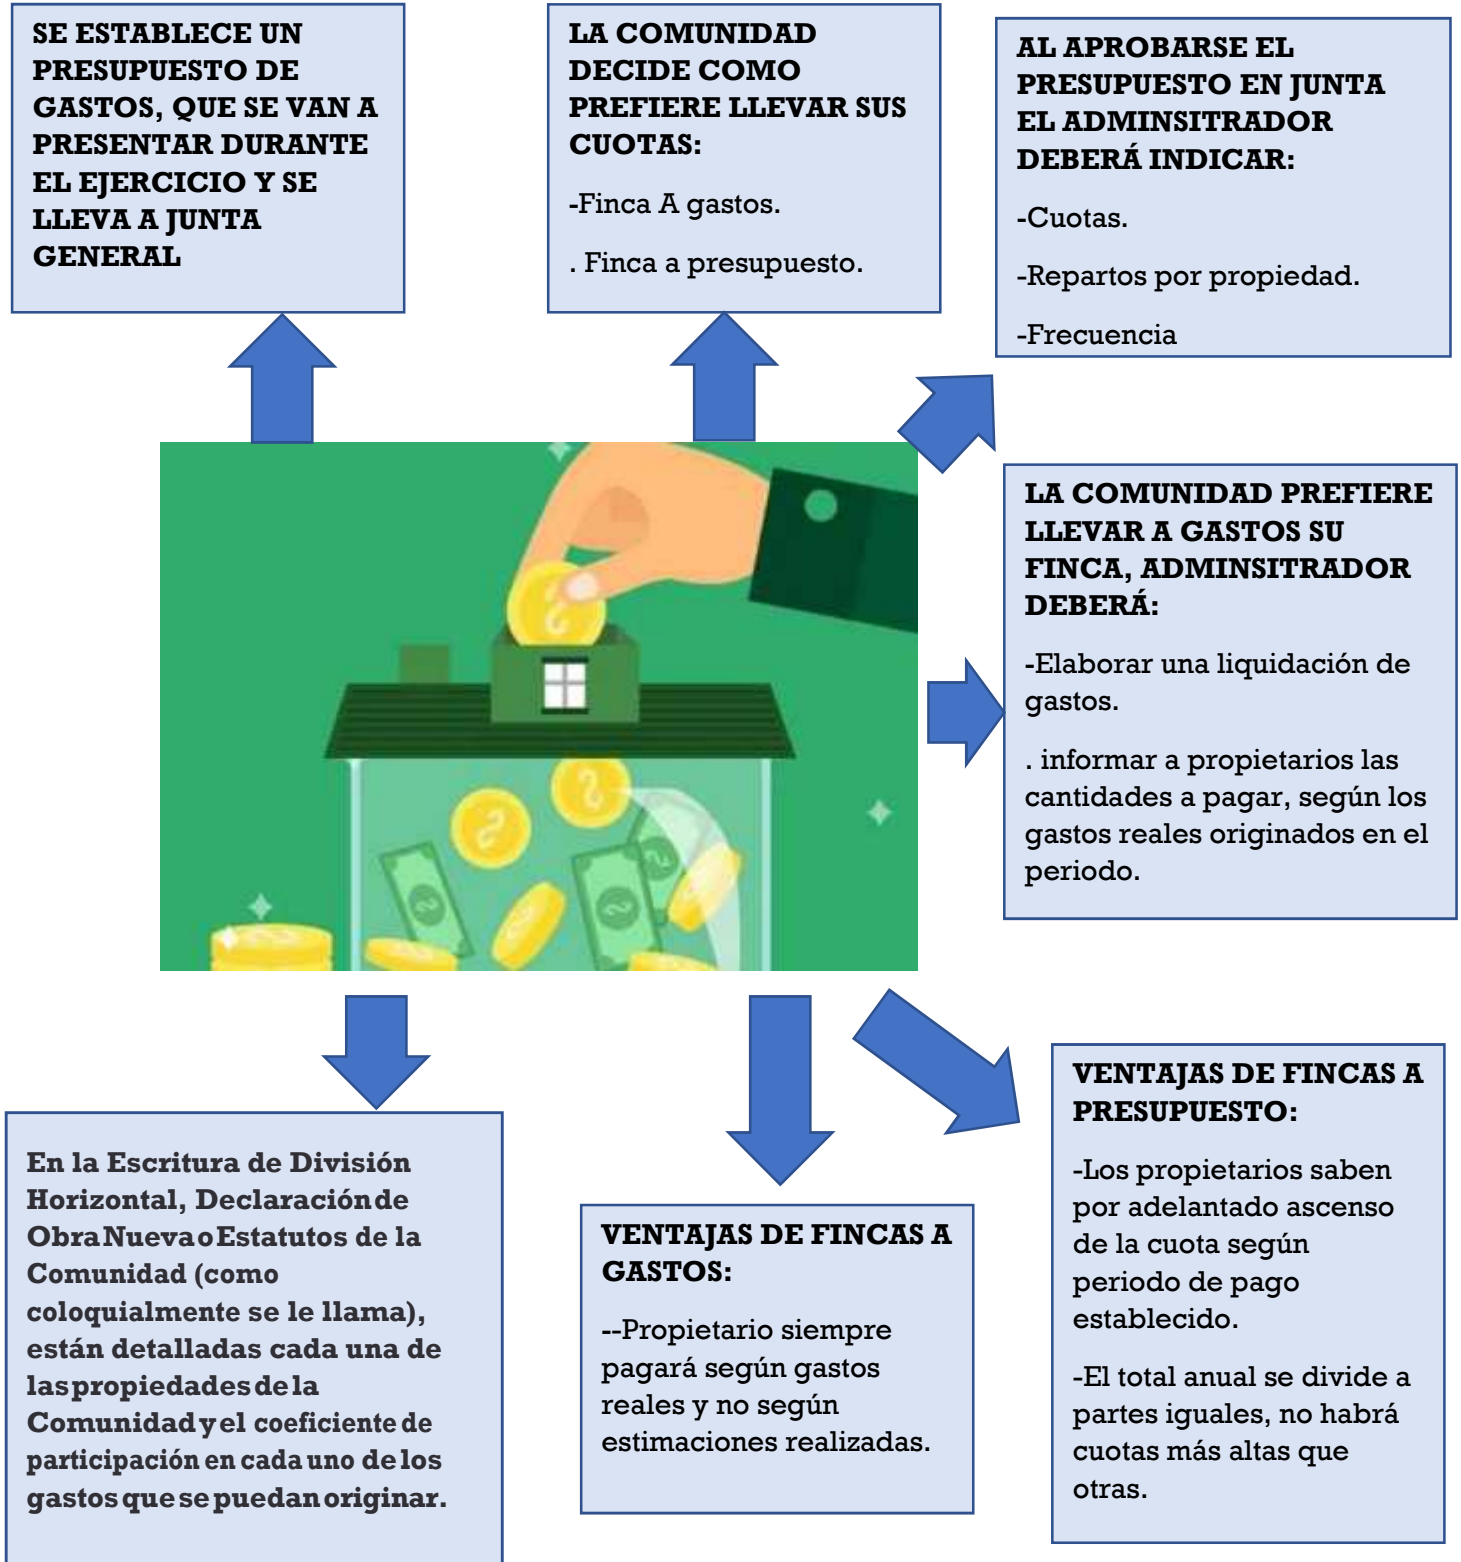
SE ESTABLECE UN PRESUPUESTO DE GASTOS, QUE SE VAN A PRESENTAR DURANTE EL EJERCICIO Y SE LLEVA A JUNTA GENERAL

LA COMUNIDAD DECIDE COMO PREFIERE LLEVAR SUS CUOTAS:

-Finca A gastos.

. Finca a presupuesto.

AL APROBARSE EL PRESUPUESTO EN JUNTA EL ADMINISTRADOR DEBERÁ INDICAR:

-Cuotas.

-Repartos por propiedad.

-Frecuencia

LA COMUNIDAD PREFIERE LLEVAR A GASTOS SU FINCA, ADMINSITRADOR DEBERÁ:

-Elaborar una liquidación de gastos.

. informar a propietarios las cantidades a pagar, según los gastos reales originados en el periodo.

En la Escritura de División Horizontal, Declaración de Obra Nueva o Estatutos de la Comunidad (como coloquialmente se le llama), están detalladas cada una de las propiedades de la Comunidad y el coeficiente de participación en cada uno de los gastos que se puedan originar.

VENTAJAS DE FINCAS A GASTOS:

--Propietario siempre pagará según gastos reales y no según estimaciones realizadas.

VENTAJAS DE FINCAS A PRESUPUESTO:

-Los propietarios saben por adelantado ascenso de la cuota según periodo de pago establecido.

-El total anual se divide a partes iguales, no habrá cuotas más altas que otras.